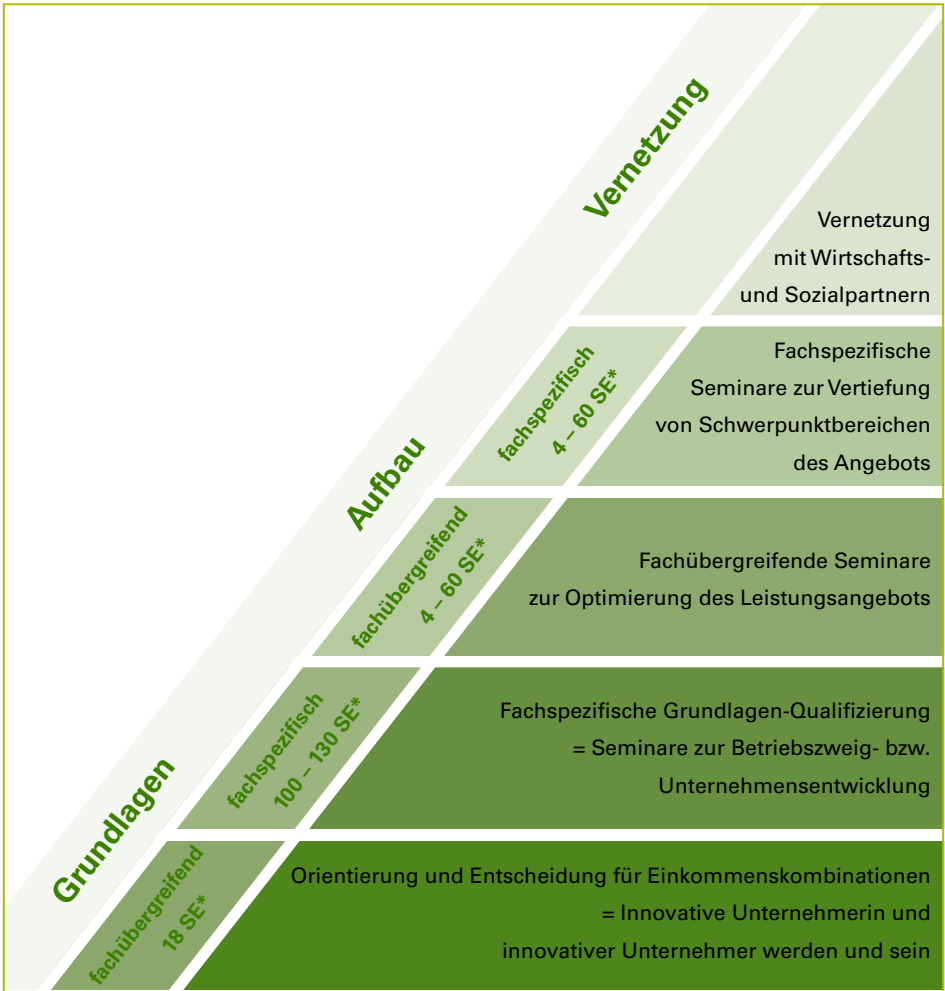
Vernetzung

Vernetzung mit Wirtschafts- und Sozialpartnern

Aufbau

fachspezifisch 4 – 60 SE*

Fachspezifische Seminare zur Vertiefung von Schwerpunktbereichen des Angebots

fachübergreifend 4 – 60 SE*

Fachübergreifende Seminare zur Optimierung des Leistungsangebots

Grundlagen

fachspezifisch 100 – 130 SE*

Fachspezifische Grundlagen-Qualifizierung = Seminare zur Betriebszweig- bzw. Unternehmensentwicklung

fachübergreifend 18 SE*

Orientierung und Entscheidung für Einkommenskombinationen = Innovative Unternehmerin und innovativer Unternehmer werden und sein